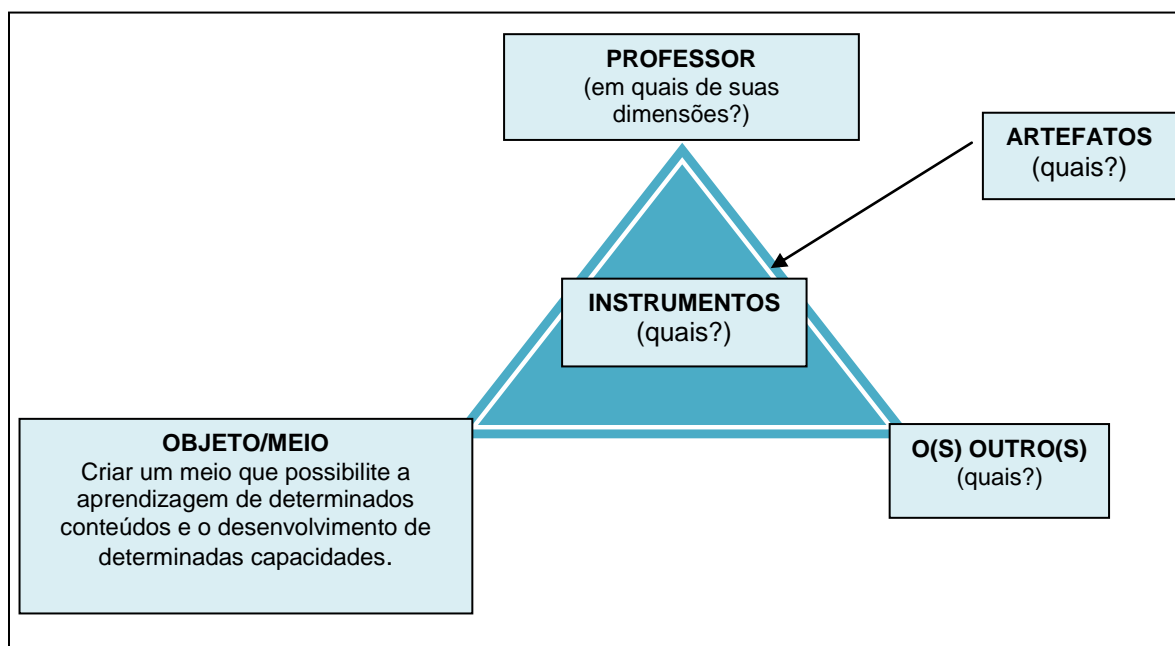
PROFESSOR
(em quais de suas dimensões?)

ARTEFATOS
(quais?)

INSTRUMENTOS
(quais?)

OBJETO/MEIO
Criar um meio que possibilite a aprendizagem de determinados conteúdos e o desenvolvimento de determinadas capacidades.

O(S) OUTRO(S)
(quais?)